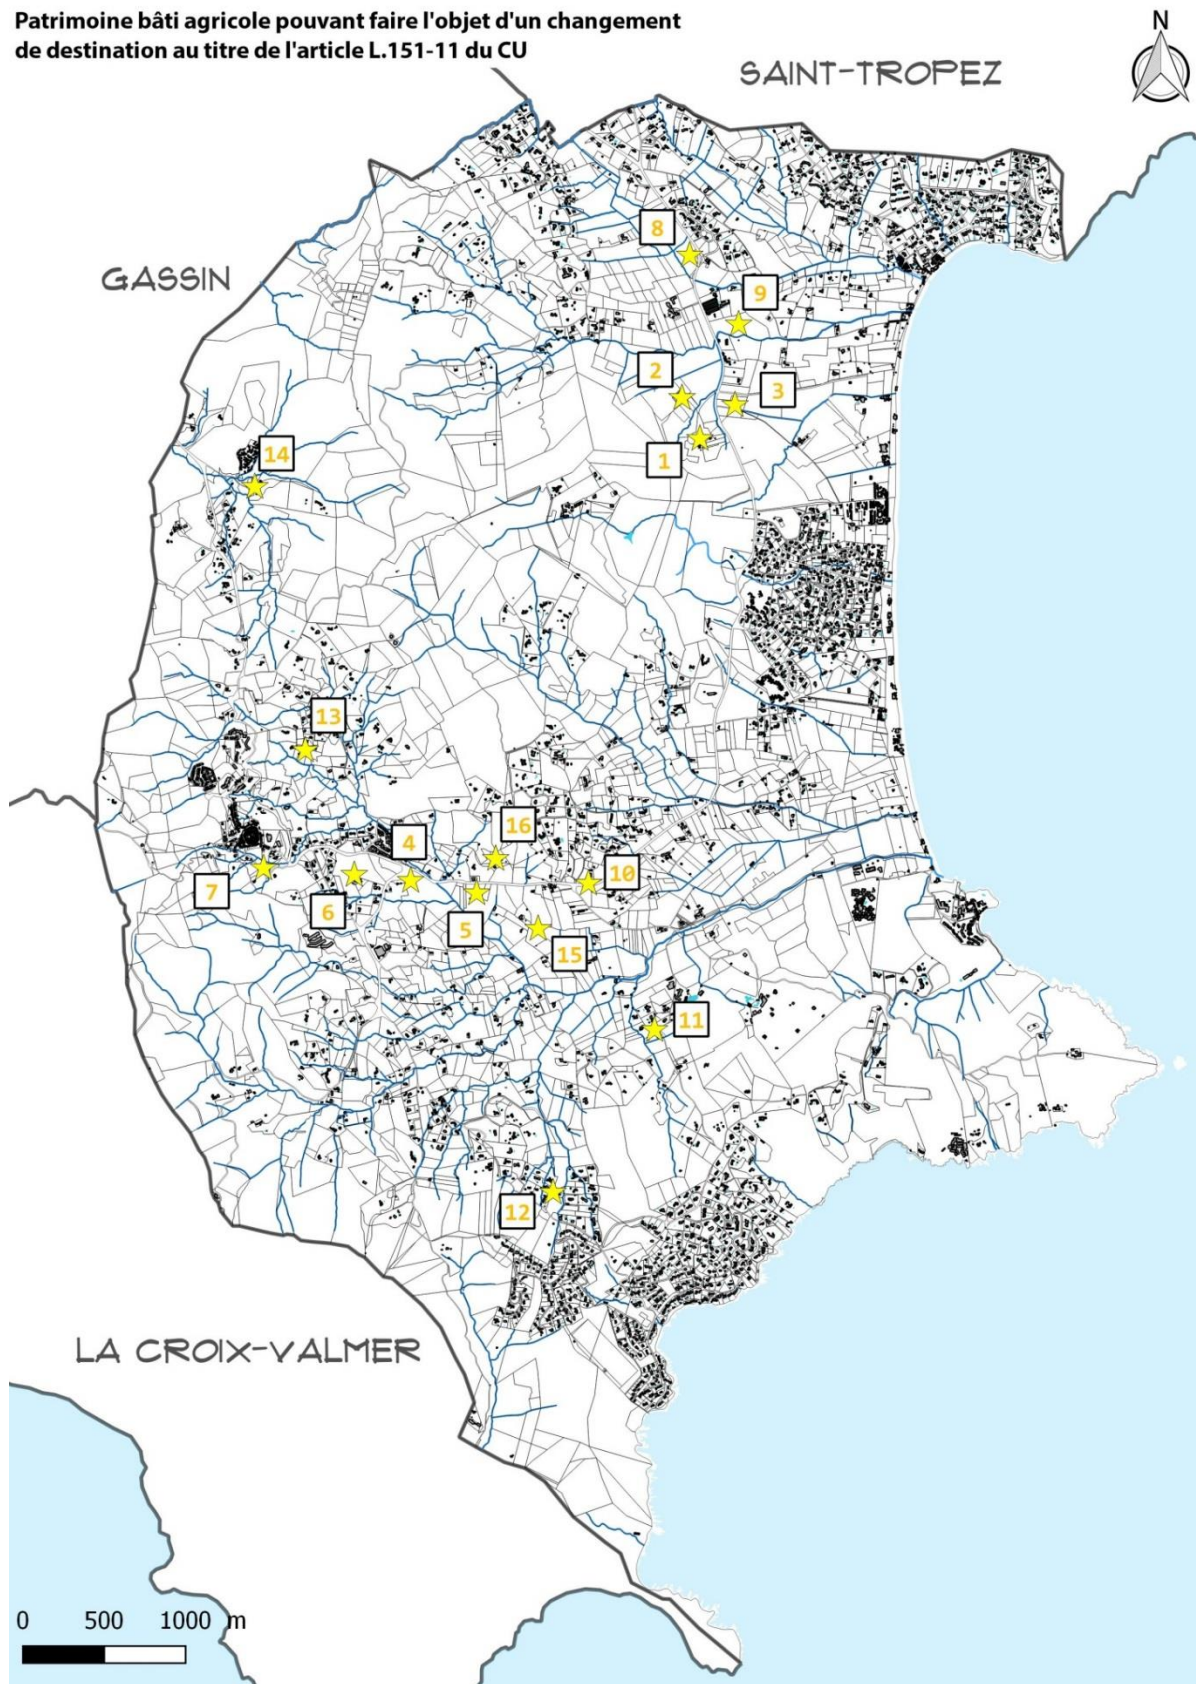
Patrimoine bâti agricole pouvant faire l'objet d'un changement de destination au titre de l'article L.151-11 du CU

N

SAINT-TROPEZ

GASSIN

8

9

2

3

1

14

13

16

4

10

7

6

5

15

11

12

LA CROIX-VALMER

0 500 1000 m